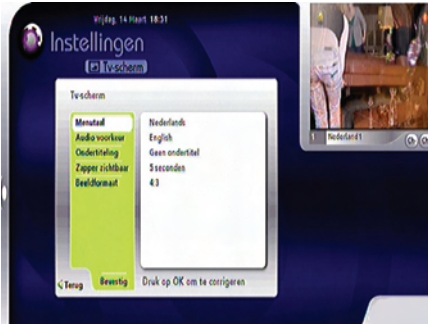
Vrijdag, 14 Maart 18:31

Instellingen

Tv-scherm

Tv-scherm

| | |
|---|---|
| Menutaal | Nederlands |
| Audio voorkeur | English |
| Ondertiteling | Geen ondertitel |
| Zapper zichtbaar | 5 seconden |
| Beeldformaat | 4:3 |

Terug

Bevestig

Druk op OK om te corrigeren

1 Nederland 1